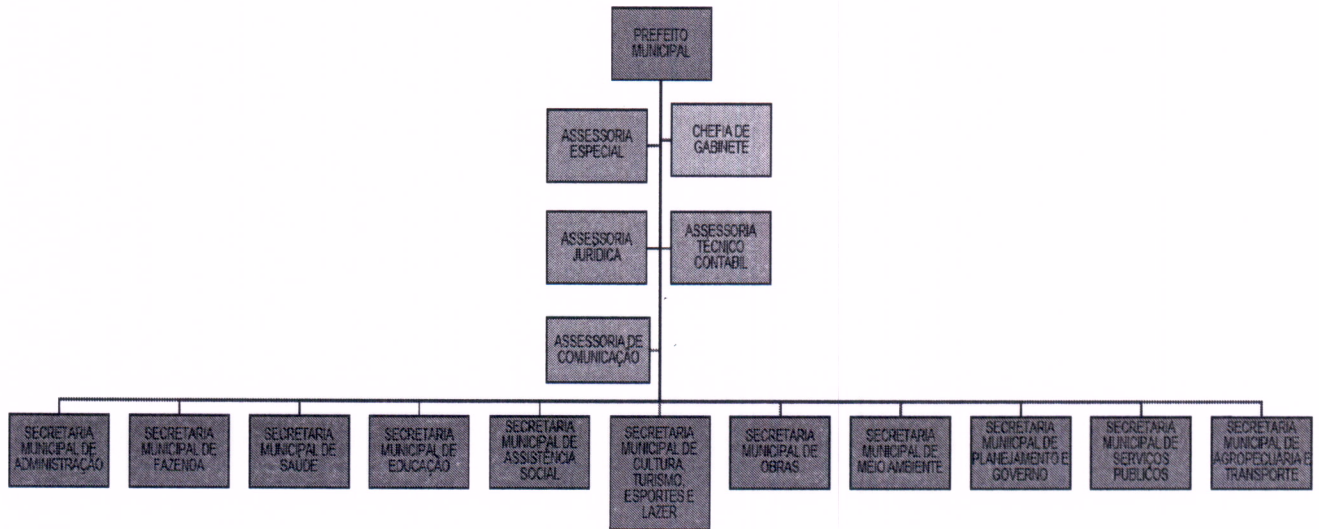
PREFEITO MUNICIPAL

ASSESSORIA ESPECIAL

CHEFIA DE GABINETE

ASSESSORIA JURÍDICA

ASSESSORIA TÉCNICO CONTÁBIL

ASSESSORIA DE COMUNICAÇÃO

SECRETARIA MUNICIPAL DE ADMINISTRAÇÃO

SECRETARIA MUNICIPAL DE FAZENDA

SECRETARIA MUNICIPAL DE SAÚDE

SECRETARIA MUNICIPAL DE EDUCAÇÃO

SECRETARIA MUNICIPAL DE ASSISTÊNCIA SOCIAL

SECRETARIA MUNICIPAL DE CULTURA TURISMO, ESPORTES E LAZER

SECRETARIA MUNICIPAL DE OBRAS

SECRETARIA MUNICIPAL DE MEIO AMBIENTE

SECRETARIA MUNICIPAL DE PLANEJAMENTO E GOVERNO

SECRETARIA MUNICIPAL DE SERVIÇOS PÚBLICOS

SECRETARIA MUNICIPAL DE AGROPECUÁRIA E TRANSPORTE